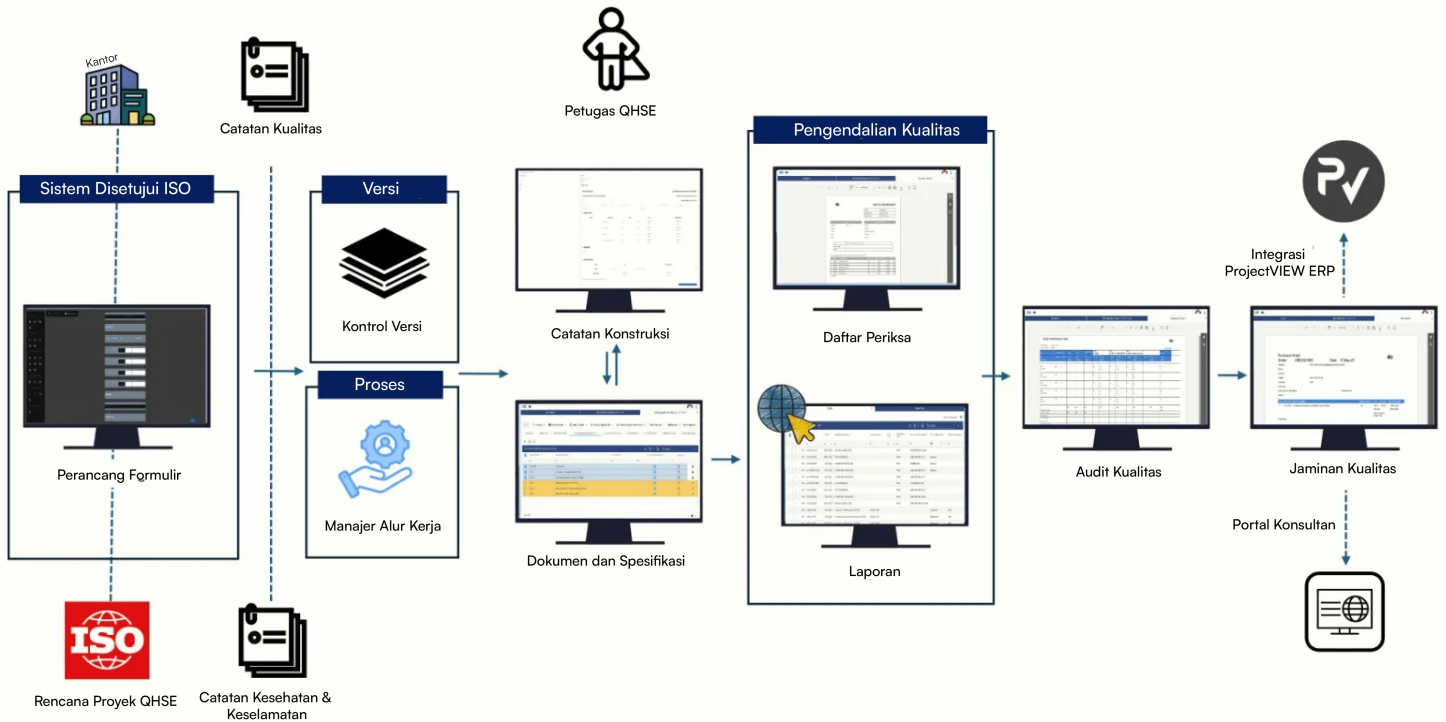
Kantor

Catatan Kualitas

Petugas QHSE

Pengendalian Kualitas

Sistem Disetujui ISO

Versi

Kontrol Versi

Catatan Konstruksi

Daftar Periksa

Integrasi ProjectVIEW ERP

Perancang Formulir

Proses

Manajer Alur Kerja

Dokumen dan Spesifikasi

Laporan

Audit Kualitas

Jaminan Kualitas

Portal Konsultan

ISO

Rencana Proyek QHSE

Catatan Kesehatan & Keselamatan